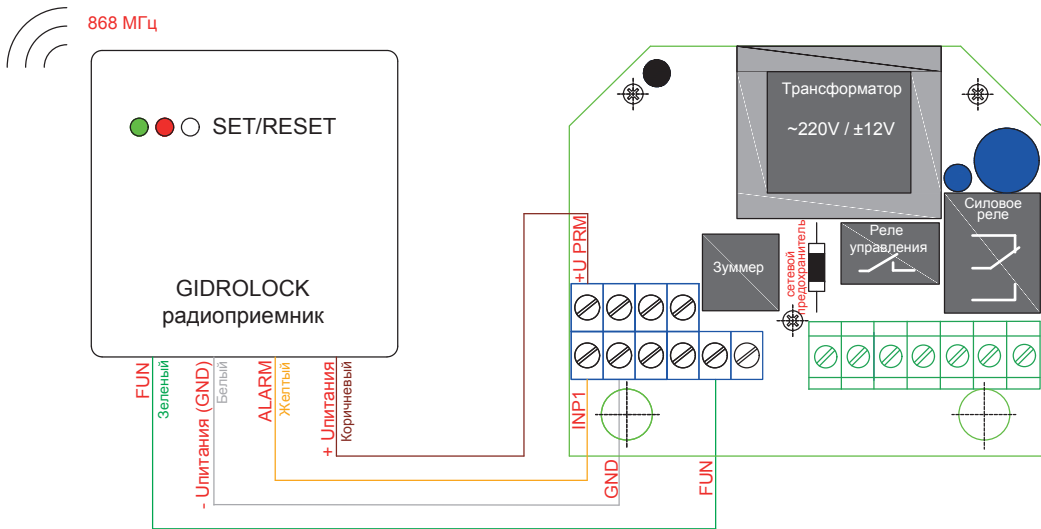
868 МГц

SET/RESET

GIDROLOCK
радиоприемник

FUN
Зеленый
- Uпитания (GND)
Белый
ALARM
Желтый
+ Uпитания
Коричневый

+U PRM
INP1
GND
FUN

Трансформатор
~220V / ±12V

Зуммер
сетевой предохранитель
Реле управления
Силовое реле